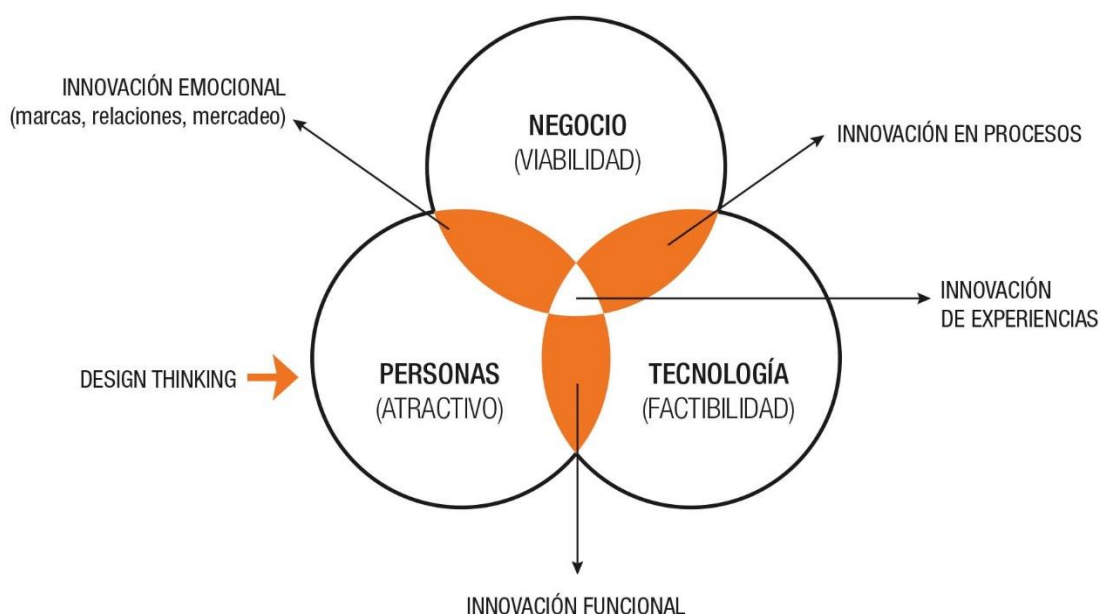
INNOVACIÓN EMOCIONAL
(marcas, relaciones, mercadeo)

NEGOCIO
(VIABILIDAD)

INNOVACIÓN EN PROCESOS

INNOVACIÓN
DE EXPERIENCIAS

DESIGN THINKING

PERSONAS
(ATRACTIVO)

TECNOLOGÍA
(FACTIBILIDAD)

INNOVACIÓN FUNCIONAL